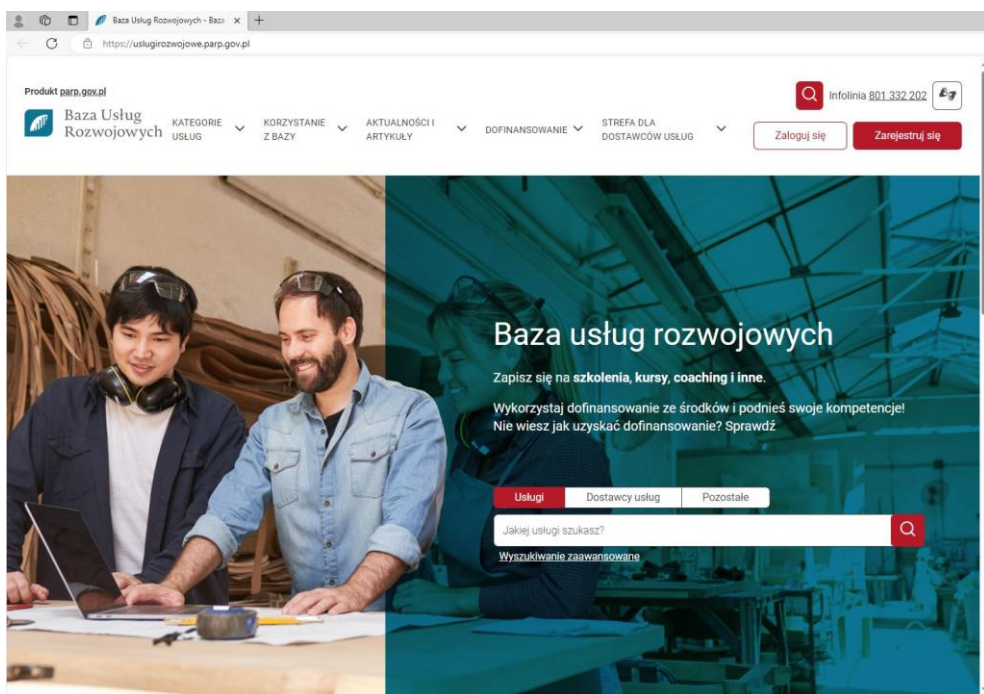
Baza Usług Rozwojowych - Baza ×

https://uslugirozwojowe.parp.gov.pl

Produkt parp.gov.pl

Baza Usług Rozwojowych

KATEGORIE USŁUG

KORZYSTANIE Z BAZY

AKTUALNOŚCI I ARTYKUŁY

DOFINANSOWANIE

STREFA DLA DOSTAWCÓW USŁUG

Infolinia 801 332 202

Zaloguj się

Zarejestruj się

Baza usług rozwojowych

Zapisz się na **szkolenia**, **kursy**, **coaching i inne**.

Wykorzystaj dofinansowanie ze środków i podnieś swoje kompetencje! Nie wiesz jak uzyskać dofinansowanie? Sprawdź

Usługi

Dostawcy usług

Pozostałe

Jakiej usługi szukasz?

Wyszukiwanie zaawansowane